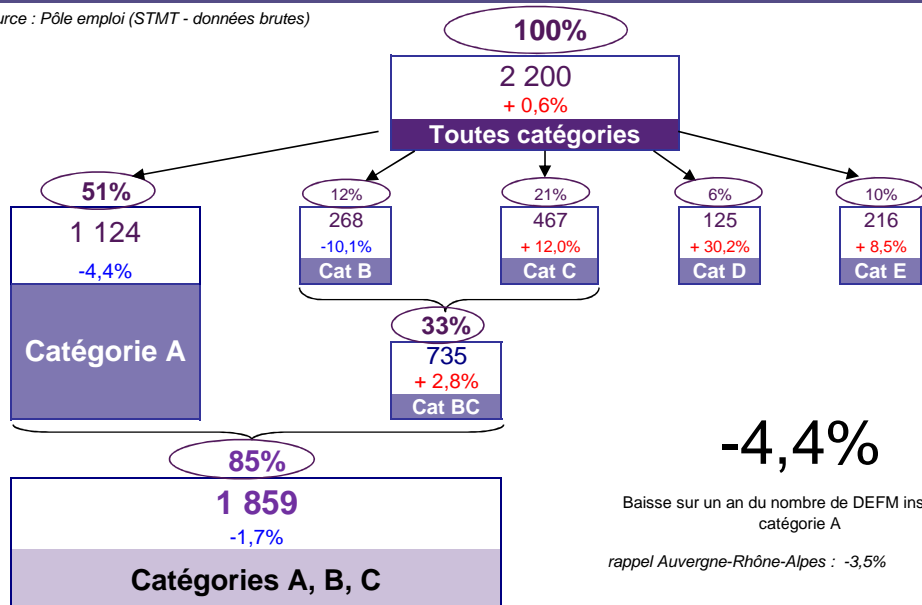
urce : Pôle emploi (STMT - données brutes)

100%

2 200

+ 0,6%

Toutes catégories

51%

1 124

-4,4%

Catégorie A

12%

268

-10,1%

Cat B

21%

467

+ 12,0%

Cat C

6%

125

+ 30,2%

Cat D

10%

216

+ 8,5%

Cat E

33%

735

+ 2,8%

Cat BC

85%

1 859

-1,7%

Catégories A, B, C

-4,4%

Baisse sur un an du nombre de DEFM ins catégorie A

rappel Auvergne-Rhône-Alpes : -3,5%